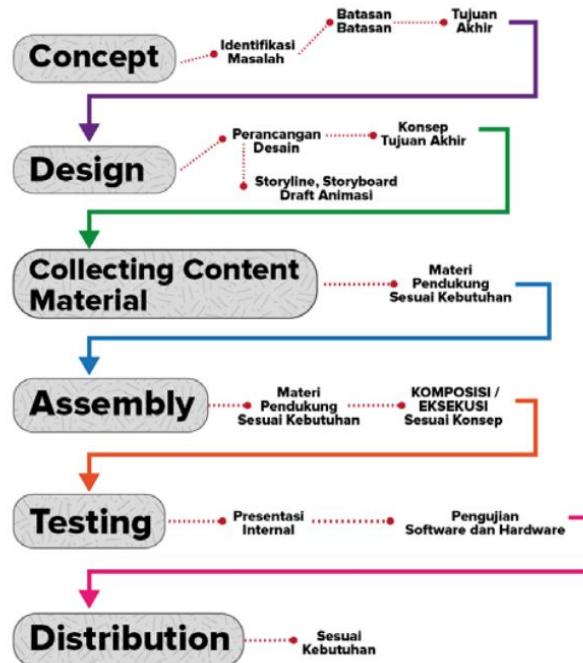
Concept

Identifikasi Masalah

Batasan Batasan

Tujuan Akhir

Design

Perancangan Desain

Konsep Tujuan Akhir

Storyline, Storyboard Draft Animasi

Collecting Content Material

Materi Pendukung Sesuai Kebutuhan

Assembly

Materi Pendukung Sesuai Kebutuhan

KOMPOSISI / EKSEKUSI Sesuai Konsep

Testing

Presentasi Internal

Pengujian Software dan Hardware

Distribution

Sesuai Kebutuhan